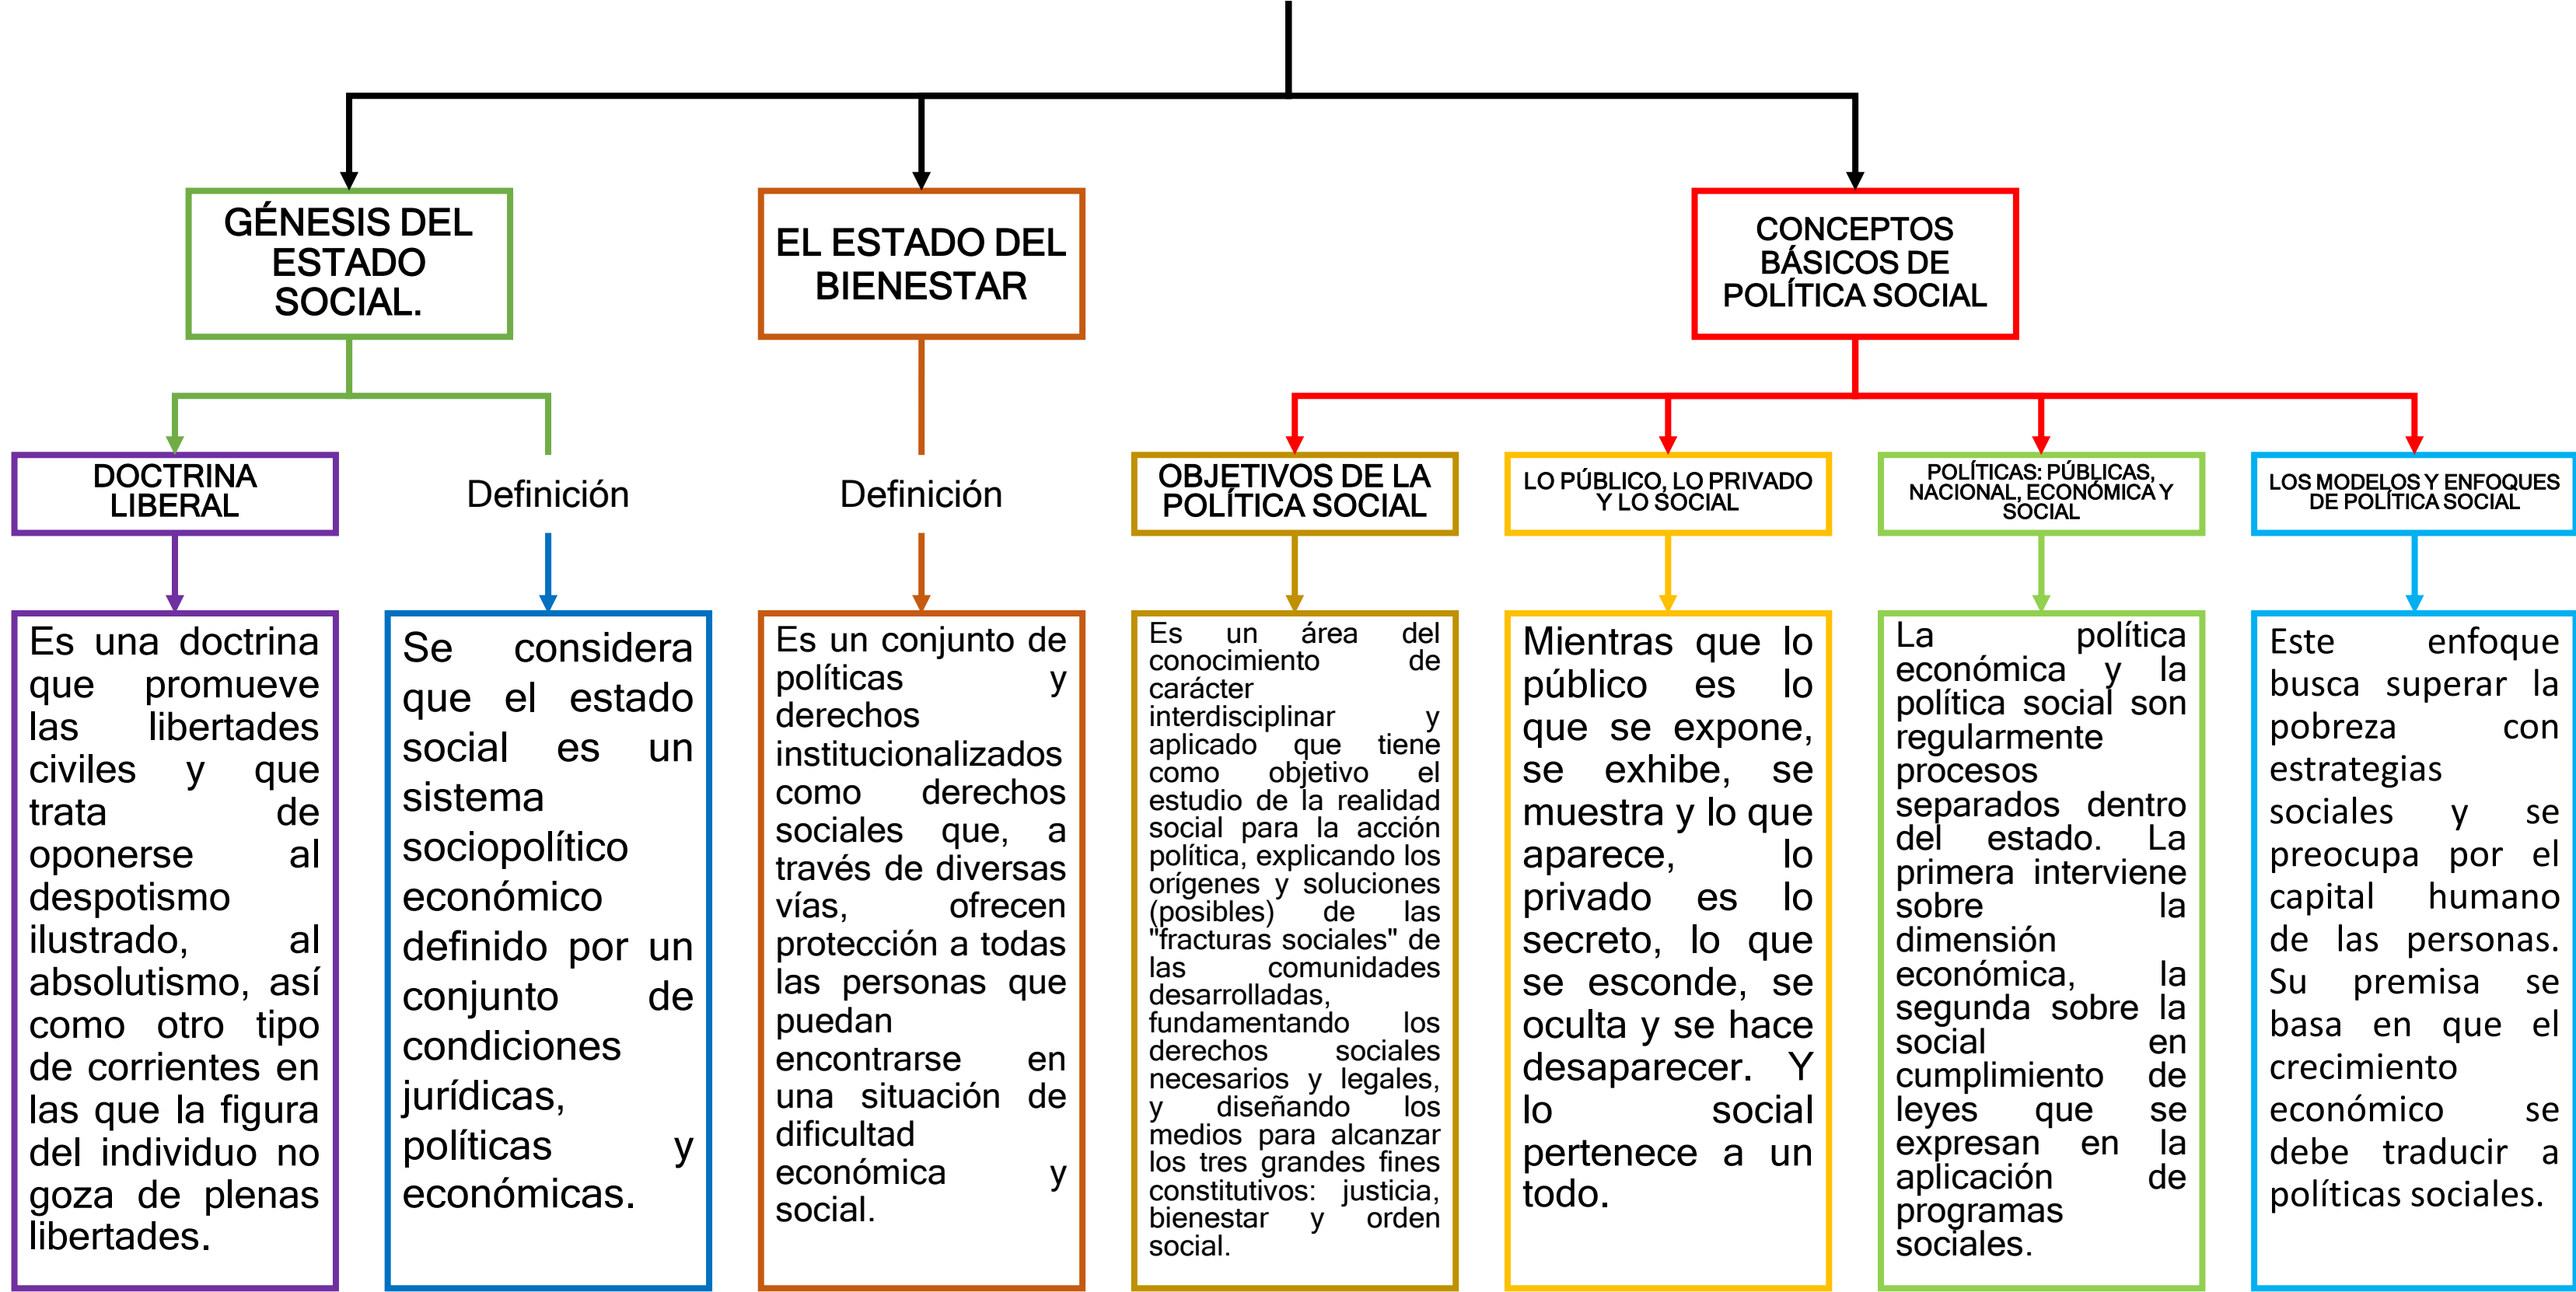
GÉNESIS DEL ESTADO SOCIAL.

DOCTRINA LIBERAL

Es una doctrina que promueve las libertades civiles y que trata de oponerse al despotismo ilustrado, al absolutismo, así como otro tipo de corrientes en las que la figura del individuo no goza de plenas libertades.

Definición

Se considera que el estado social es un sistema sociopolítico económico definido por un conjunto de condiciones jurídicas, políticas y económicas.

EL ESTADO DEL BIENESTAR

Definición

Es un conjunto de políticas y derechos institucionalizados como derechos sociales que, a través de diversas vías, ofrecen protección a todas las personas que puedan encontrarse en una situación de dificultad económica y social.

CONCEPTOS BÁSICOS DE POLÍTICA SOCIAL

OBJETIVOS DE LA POLÍTICA SOCIAL

Es un área del conocimiento de carácter interdisciplinar y aplicado que tiene como objetivo el estudio de la realidad social para la acción política, explicando los orígenes y soluciones (posibles) de las "fracturas sociales" de las comunidades desarrolladas, fundamentando los derechos sociales necesarios y legales, y diseñando los medios para alcanzar los tres grandes fines constitutivos: justicia, bienestar y orden social.

LO PÚBLICO, LO PRIVADO Y LO SOCIAL

Mientras que lo público es lo que se expone, se exhibe, se muestra y lo que aparece, lo privado es lo secreto, lo que se esconde, se oculta y se hace desaparecer. Y lo social pertenece a un todo.

POLÍTICAS: PÚBLICAS, NACIONAL, ECONÓMICA Y SOCIAL

La política económica y la política social son regularmente procesos separados dentro del estado. La primera interviene sobre la dimensión económica, la segunda sobre la social en cumplimiento de leyes que se expresan en la aplicación de programas sociales.

LOS MODELOS Y ENFOQUES DE POLÍTICA SOCIAL

Este enfoque busca superar la pobreza con estrategias sociales y se preocupa por el capital humano de las personas. Su premisa se basa en que el crecimiento económico se debe traducir a políticas sociales.